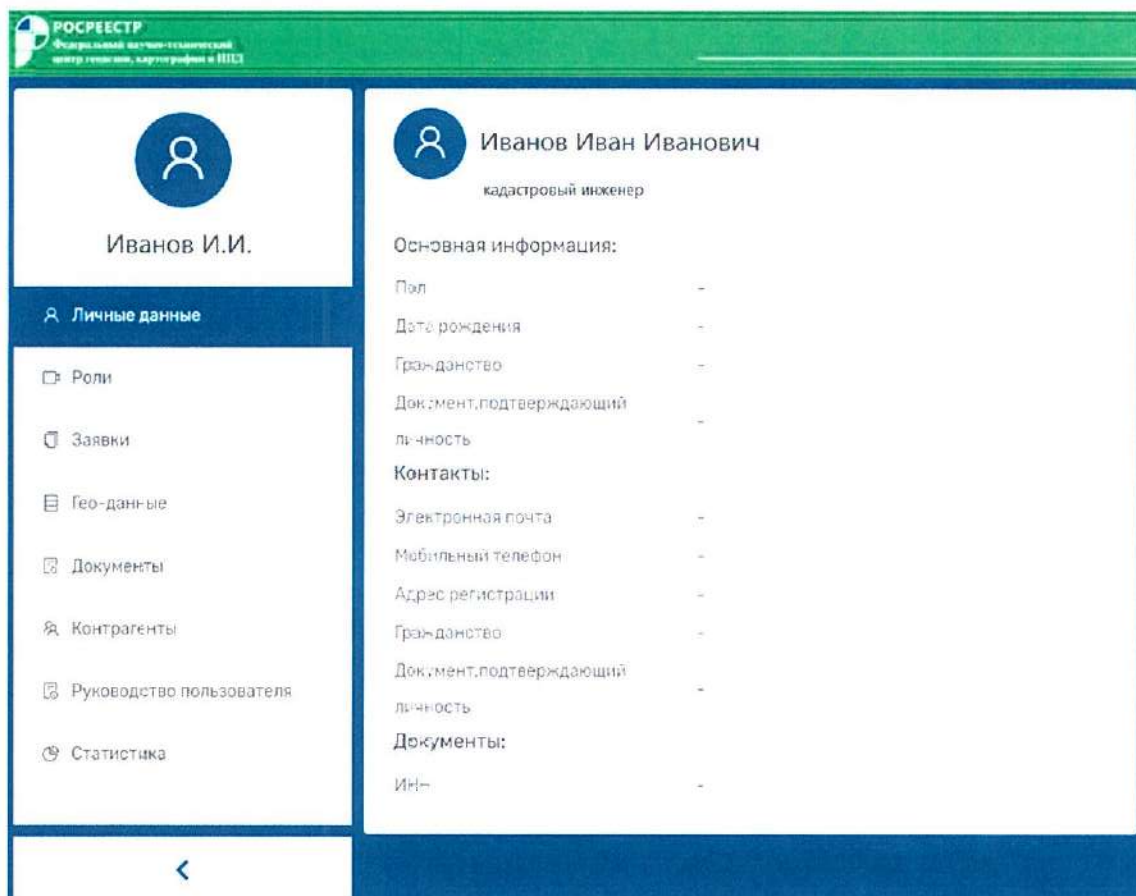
РОСРЕЕСТР
Федеральный научно-технический центр геодезии, картографии и ИПД

Иванов И.И.

Личные данные

Роли

Заявки

Гео-данные

Документы

Контрагенты

Руководство пользователя

Статистика

<

Иванов Иван Иванович

кадастровый инженер

Основная информация:

Пол -

Дата рождения -

Гражданство -

Документ,подтверждающий личность -

Контакты:

Электронная почта -

Мобильный телефон -

Адрес регистрации -

Гражданство -

Документ,подтверждающий личность -

Документы:

ИНН -